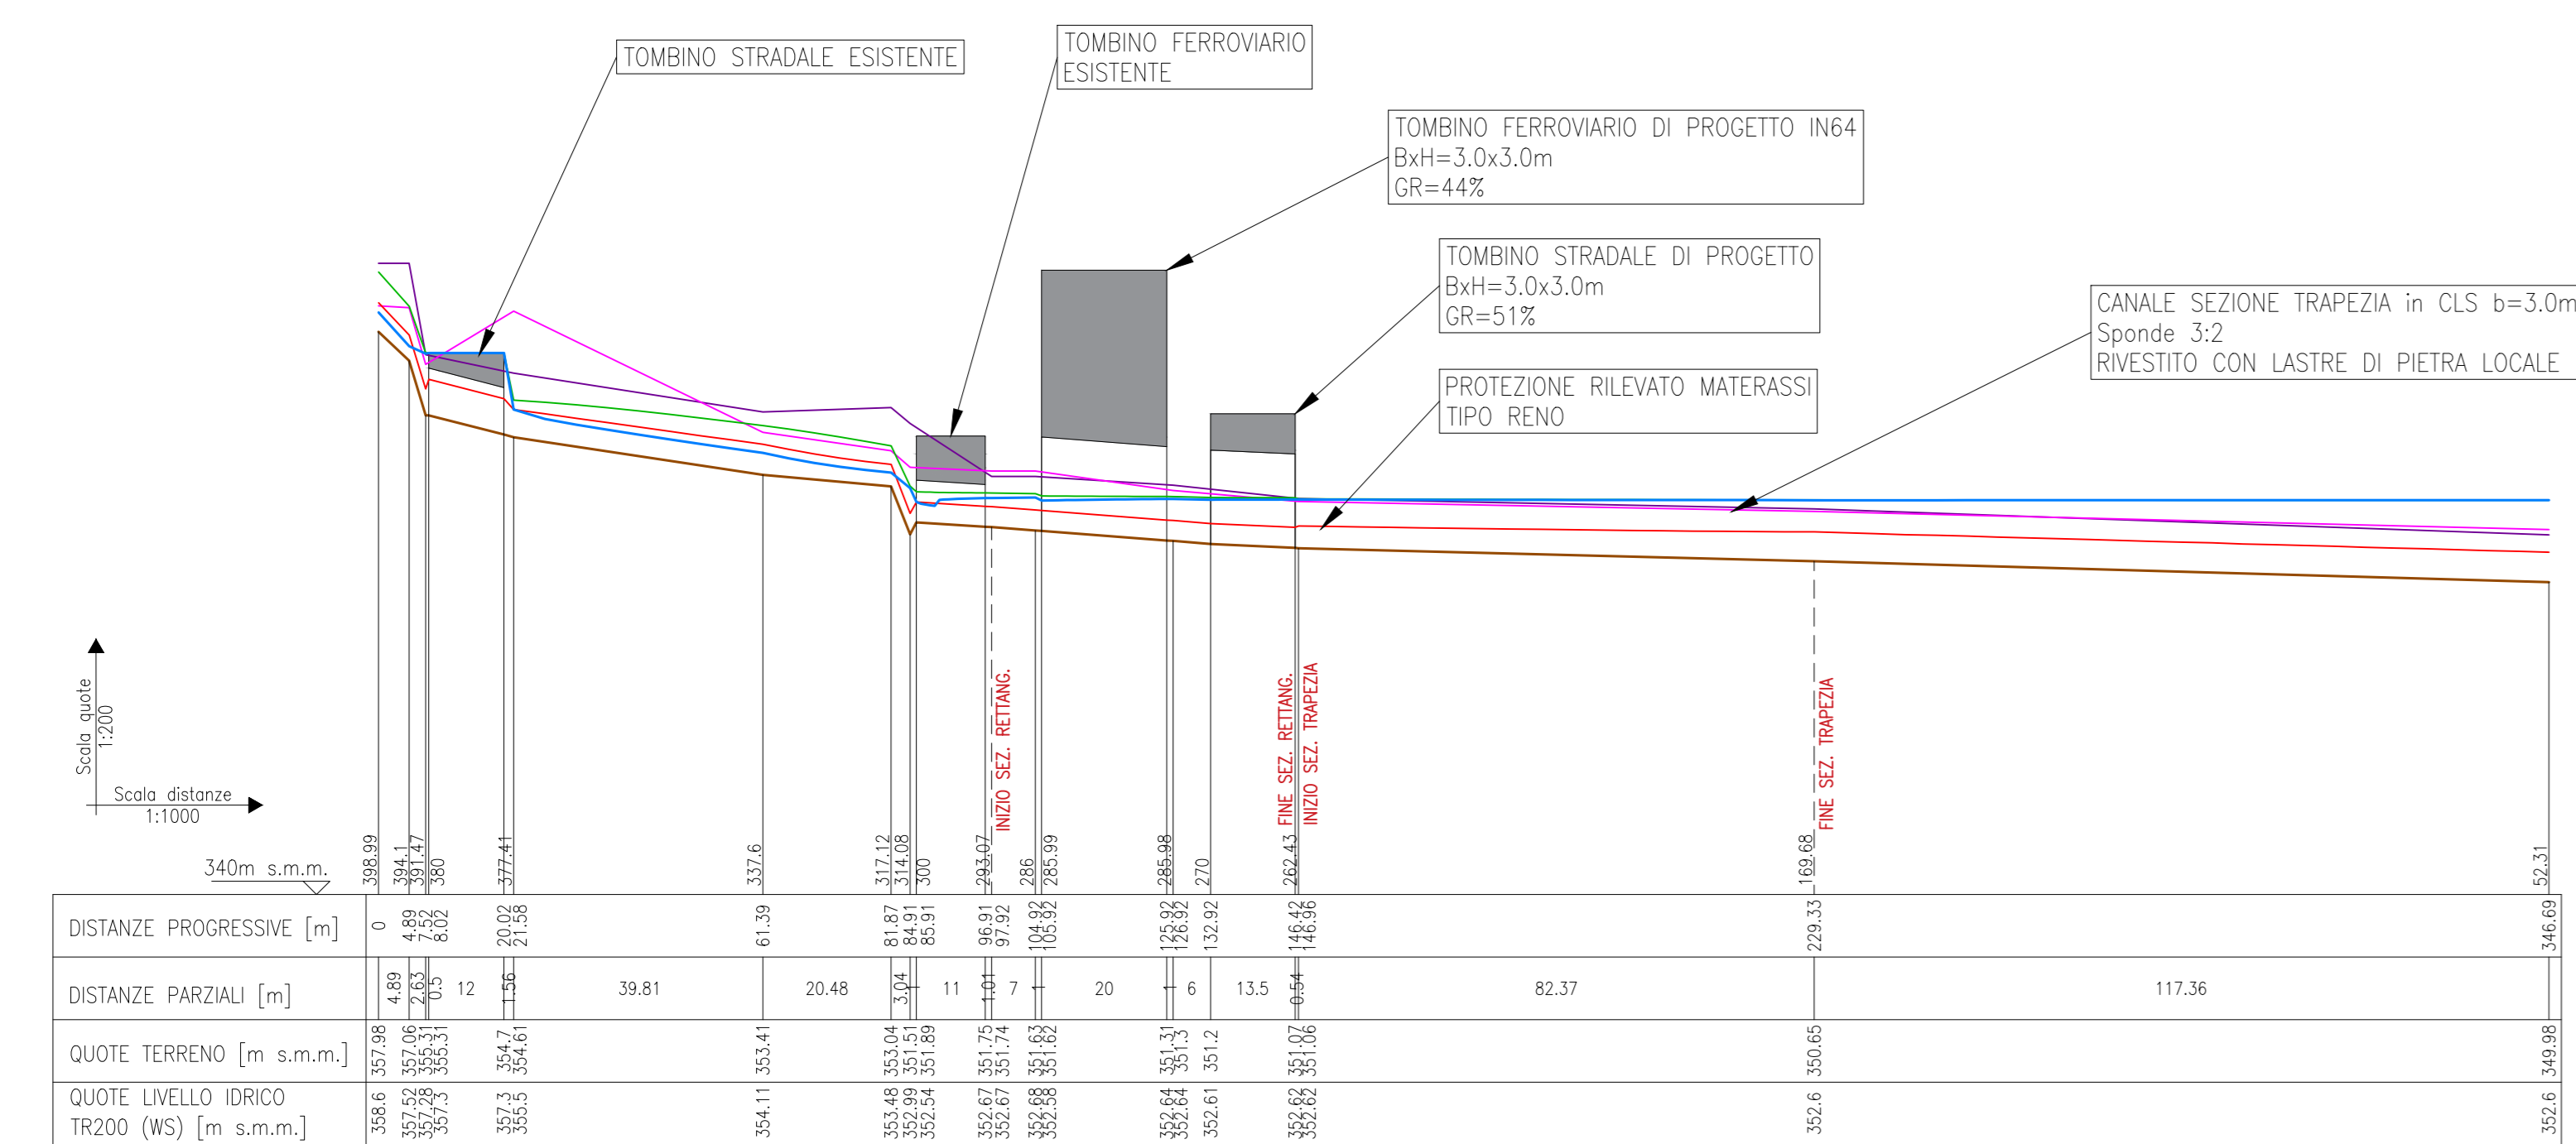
TOMBINO STRADALE ESISTENTE

TOMBINO FERROVIARIO ESISTENTE

TOMBINO FERROVIARIO DI PROGETTO IN64
BxH=3.0x3.0m
GR=44%

TOMBINO STRADALE DI PROGETTO
BxH=3.0x3.0m
GR=51%

CANALE SEZIONE TRAPEZIA in CLS b=3.0m
Sponde 3:2
RIVESTITO CON LASTRE DI PIETRA LOCALE

PROTEZIONE RILEVATO MATERASSI
TIPO RENO

INIZIO SEZ. RETTANG.
FINE SEZ. RETTANG.
INIZIO SEZ. TRAPEZIA
FINE SEZ. TRAPEZIA

Scala quote
1:200
Scala distanze
1:1000

340m s.m.m.

398.99 394.1 391.47 380 377.41 337.6 317.12 314.08 300 293.07 286 285.99 285.98 270 262.43 169.68 52.31

| DISTANZE PROGRESSIVE [m] | 0 | 4.89 | 7.52 | 8.02 | 20.02 | 21.58 | 61.39 | 81.87 | 84.91 | 85.91 | 96.91 | 97.92 | 104.92 | 105.92 | 125.92 | 126.92 | 132.92 | 146.42 | 146.96 | 229.33 | 346.69 |
|---|---|---|---|---|---|---|---|---|---|---|---|---|---|---|---|---|---|---|---|---|---|
| DISTANZE PARZIALI [m] | 4.89 | 2.63 | 0.5 | 12 | 1.56 | 39.81 | 20.48 | 3.04 | 1 | 11 | 1.01 | 7 | 1 | 20 | 1 | 6 | 13.5 | 0.54 | 82.37 | 117.36 | |
| QUOTE TERRENO [m s.m.m.] | 357.98 | 357.06 | 355.31 | 355.31 | 354.7 | 354.61 | 353.41 | 353.04 | 351.51 | 351.89 | 351.75 | 351.74 | 351.63 | 351.62 | 351.31 | 351.3 | 351.2 | 351.07 | 351.06 | 350.65 | 349.98 |
| QUOTE LIVELLO IDRICO TR200 (WS) [m s.m.m.] | 358.6 | 357.52 | 357.28 | 357.3 | 357.3 | 355.5 | 354.11 | 353.48 | 352.99 | 352.54 | 352.67 | 352.67 | 352.68 | 352.58 | 352.64 | 352.64 | 352.61 | 352.62 | 352.62 | 352.6 | 352.6 |